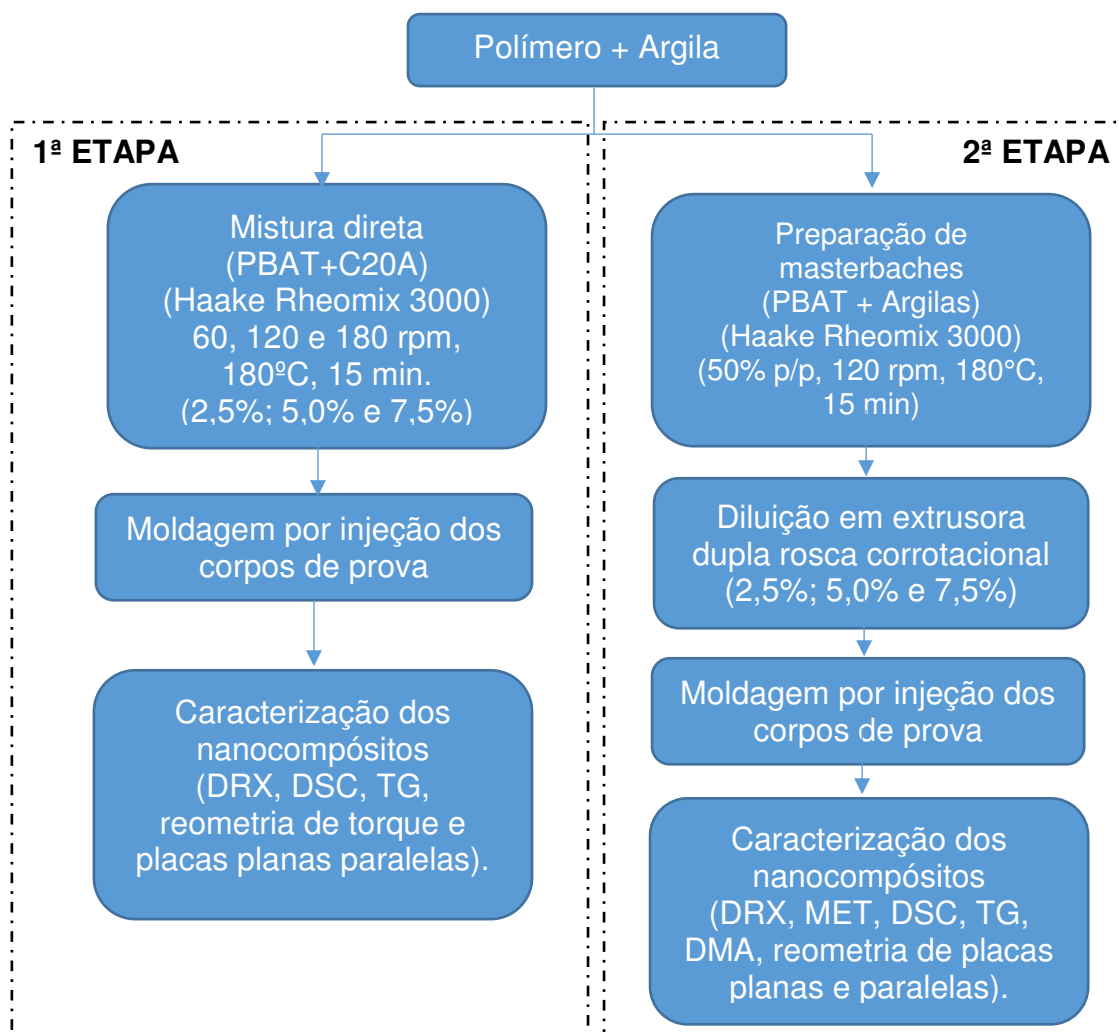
Polímero + Argila

1ª ETAPA

Mistura direta (PBAT+C20A) (Haake Rheomix 3000) 60, 120 e 180 rpm, 180ºC, 15 min. (2,5%; 5,0% e 7,5%)

Moldagem por injeção dos corpos de prova

Caracterização dos nanocompósitos (DRX, DSC, TG, reometria de torque e placas planas paralelas).

2ª ETAPA

Preparação de masterbaches (PBAT + Argilas) (Haake Rheomix 3000) (50% p/p, 120 rpm, 180°C, 15 min)

Diluição em extrusora dupla rosca corrotacional (2,5%; 5,0% e 7,5%)

Moldagem por injeção dos corpos de prova

Caracterização dos nanocompósitos (DRX, MET, DSC, TG, DMA, reometria de placas planas e paralelas).